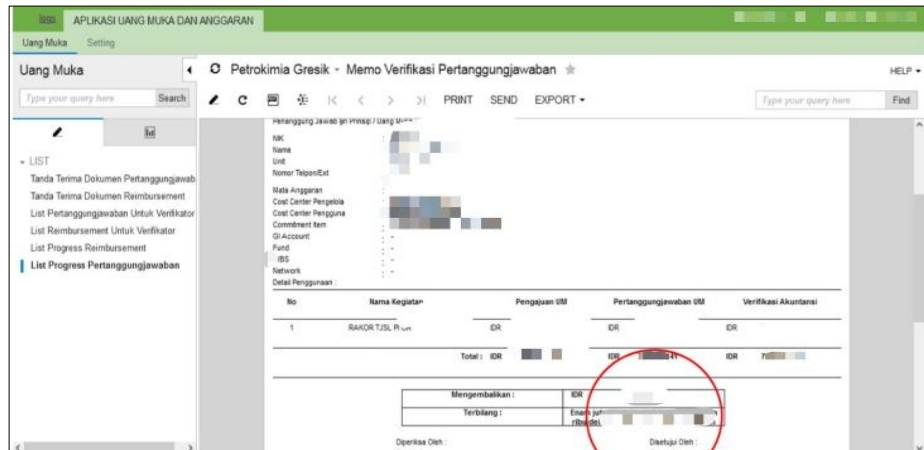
APLIKASI UANG MUKA DAN ANGGARAN

Uang Muka Setting

Uang Muka

Type your query here Search

- LIST
Tanda Terima Dokumen Pertanggungjawab
Tanda Terima Dokumen Reimbursement
List Pertanggungjawaban Untuk Verifikator
List Reimbursement Untuk Verifikator
List Progress Reimbursement
List Progress Pertanggungjawaban

Petrokimia Gresik - Memo Verifikasi Pertanggungjawaban

HELP

PRINT SEND EXPORT

Type your query here Find

Penanggung Jawab ijin Prinsip / Uang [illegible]

NIK :
Nama :
Unit :
Nomor Telpon/Ext :

Mata Anggaran :
Cost Center Pengelola :
Cost Center Pengguna :
Commitment Item :
Gl Account : -
Fund : -
WBS : -
Network : -
Detail Penggunaan :

| No | Nama Kegiatan | Pengajuan UM | Pertanggungjawaban UM | Verifikasi Akuntansi |
|---|---|---|---|---|
| 1 | RAKOR TJSL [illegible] | IDR | IDR | IDR |
| | Total : | IDR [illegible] | IDR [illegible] | IDR 7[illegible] |

| Mengembalikan : | IDR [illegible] |
|---|---|
| Terbilang : | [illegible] ribu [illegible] |

Diperiksa Oleh :

Disetujui Oleh :